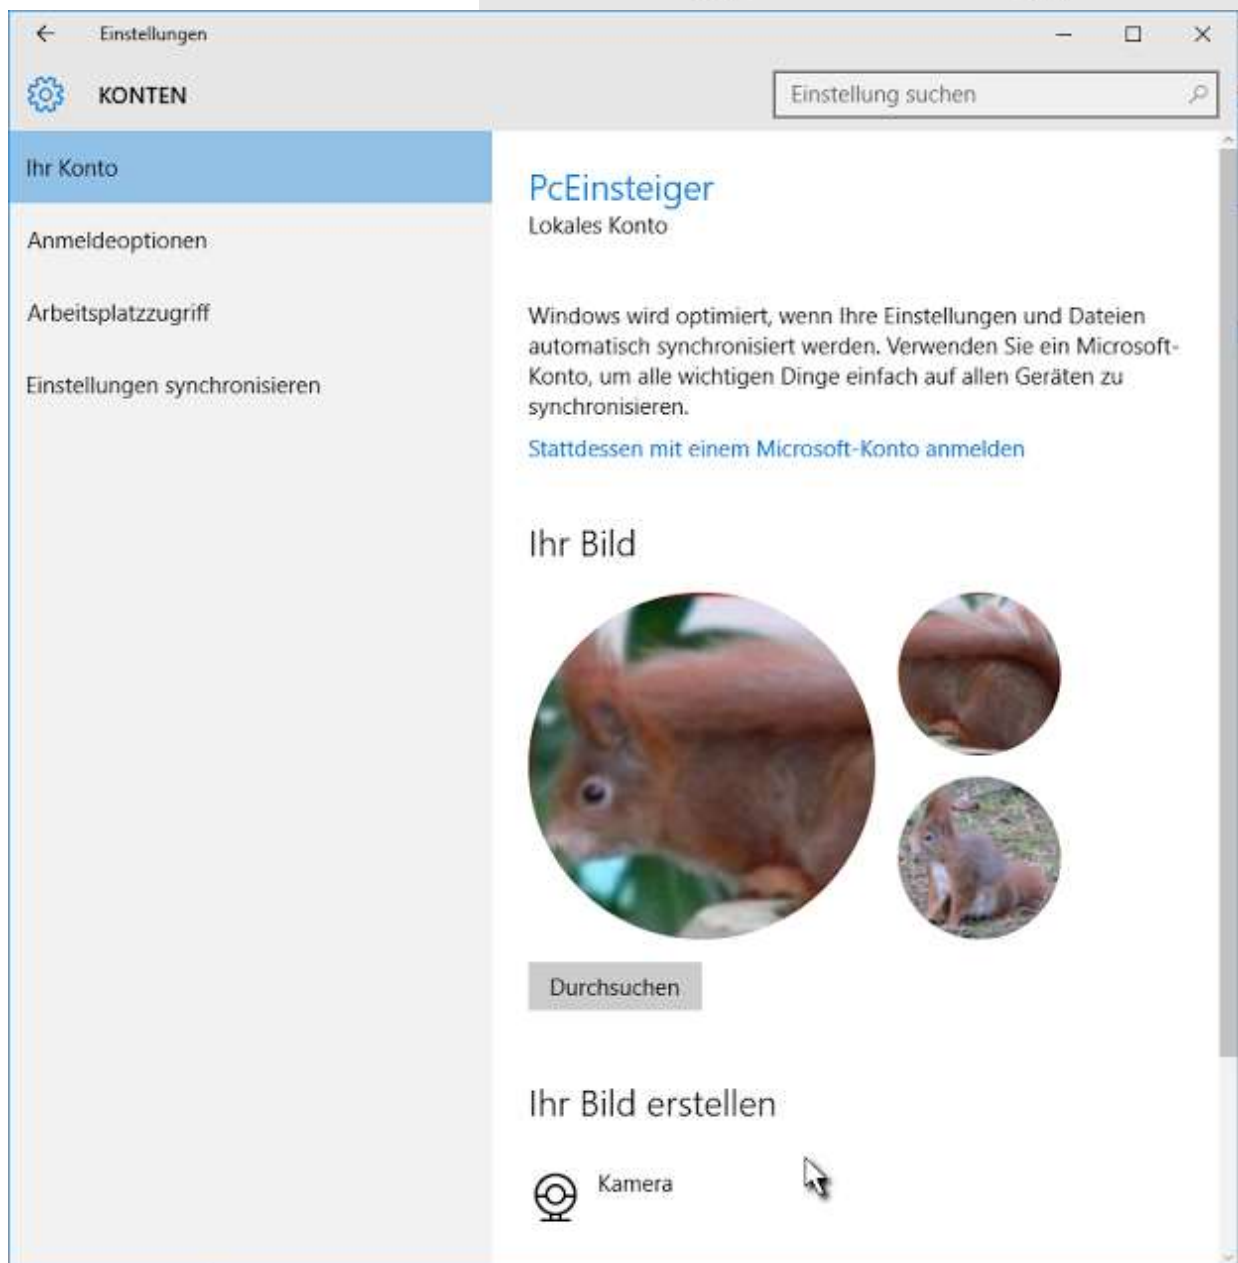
Einstellungen

KONTEN

Einstellung suchen

Ihr Konto

Anmeldeoptionen

Arbeitsplatzzugriff

Einstellungen synchronisieren

PcEinsteiger
Lokales Konto

Windows wird optimiert, wenn Ihre Einstellungen und Dateien automatisch synchronisiert werden. Verwenden Sie ein Microsoft-Konto, um alle wichtigen Dinge einfach auf allen Geräten zu synchronisieren.

Stattdessen mit einem Microsoft-Konto anmelden

Ihr Bild

Durchsuchen

Ihr Bild erstellen

Kamera